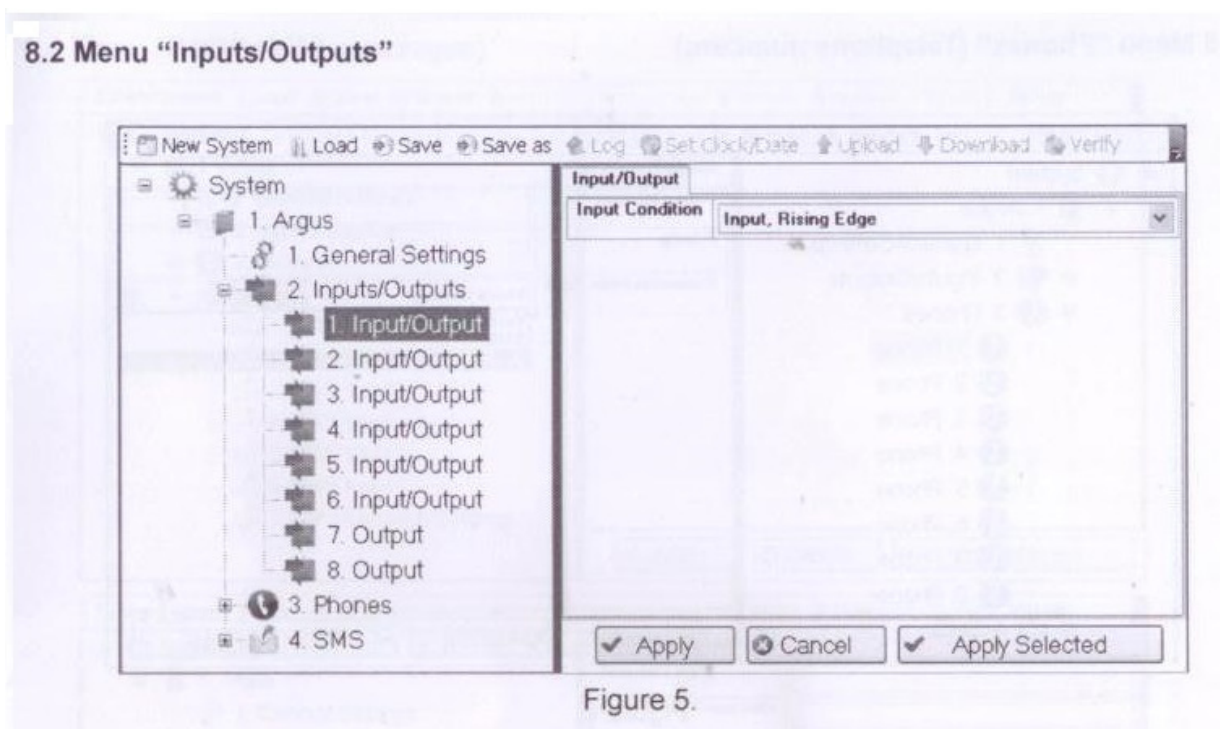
8.2 Menu "Inputs/Outputs"

New System Load Save Save as Log Set Clock/Date Upload Download Verify

System
1. Argus
1. General Settings
2. Inputs/Outputs
1. Input/Output
2. Input/Output
3. Input/Output
4. Input/Output
5. Input/Output
6. Input/Output
7. Output
8. Output
3. Phones
4. SMS

Input/Output

| Input Condition | Input, Rising Edge |
|---|---|

Apply Cancel Apply Selected

Figure 5.